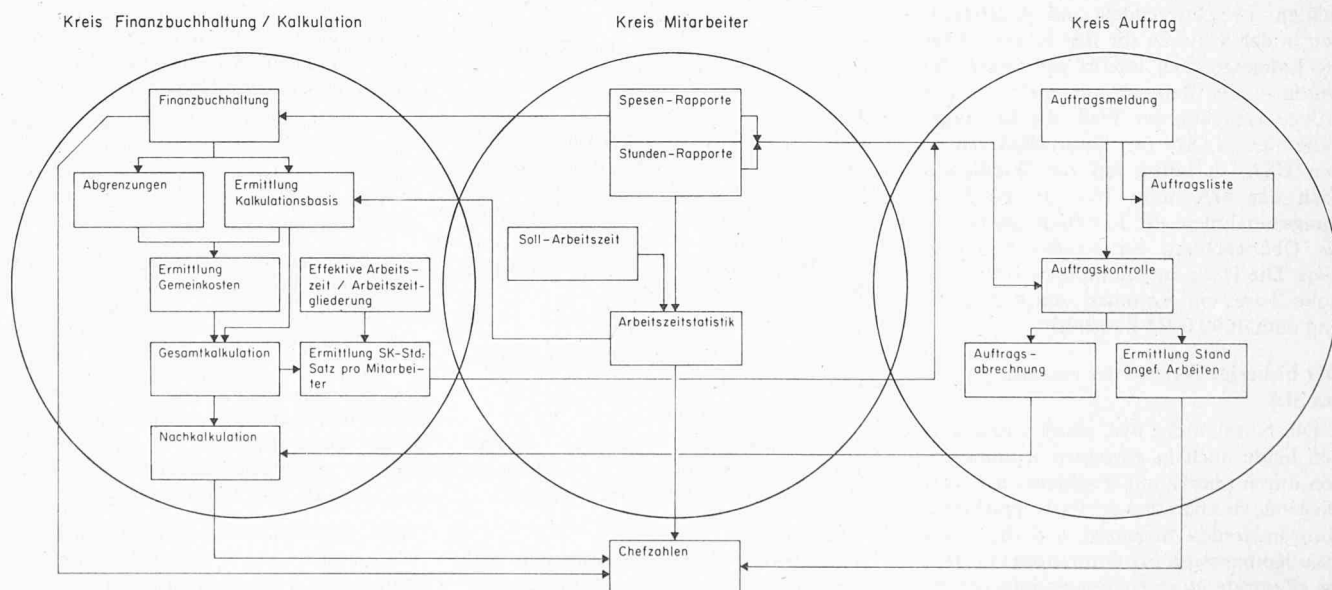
Kreis Finanzbuchhaltung / Kalkulation

Kreis Mitarbeiter

Kreis Auftrag

Finanzbuchhaltung

Abgrenzungen

Ermittlung Kalkulationsbasis

Ermittlung Gemeinkosten

Effektive Arbeitszeit / Arbeitszeitgliederung

Gesamtkalkulation

Ermittlung SK-Std.-Satz pro Mitarbeiter

Nachkalkulation

Spesen-Rapporte

Stunden-Rapporte

Soll-Arbeitszeit

Arbeitszeitstatistik

Chefzahlen

Auftragsmeldung

Auftragsliste

Auftragskontrolle

Auftragsabrechnung

Ermittlung Stand angef. Arbeiten